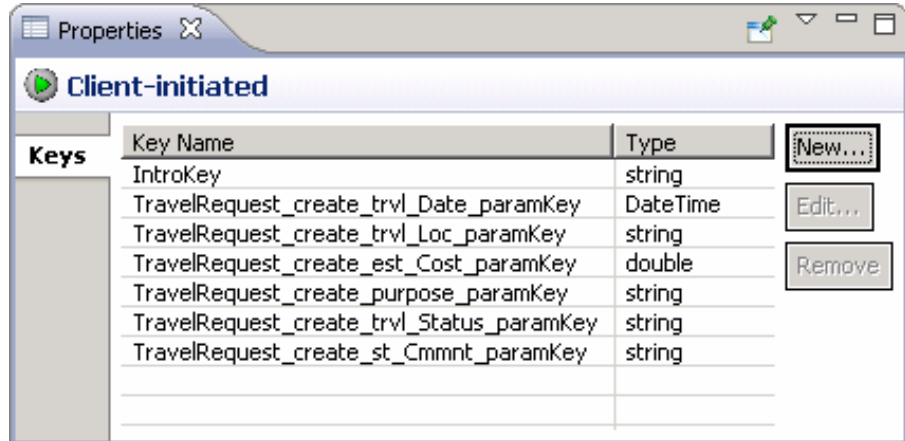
Properties

Client-initiated

Keys

| Key Name | Type |
|---|---|
| IntroKey | string |
| TravelRequest_create_trvl_Date_paramKey | DateTime |
| TravelRequest_create_trvl_Loc_paramKey | string |
| TravelRequest_create_est_Cost_paramKey | double |
| TravelRequest_create_purpose_paramKey | string |
| TravelRequest_create_trvl_Status_paramKey | string |
| TravelRequest_create_st_Cmmnt_paramKey | string |

New...
Edit...
Remove